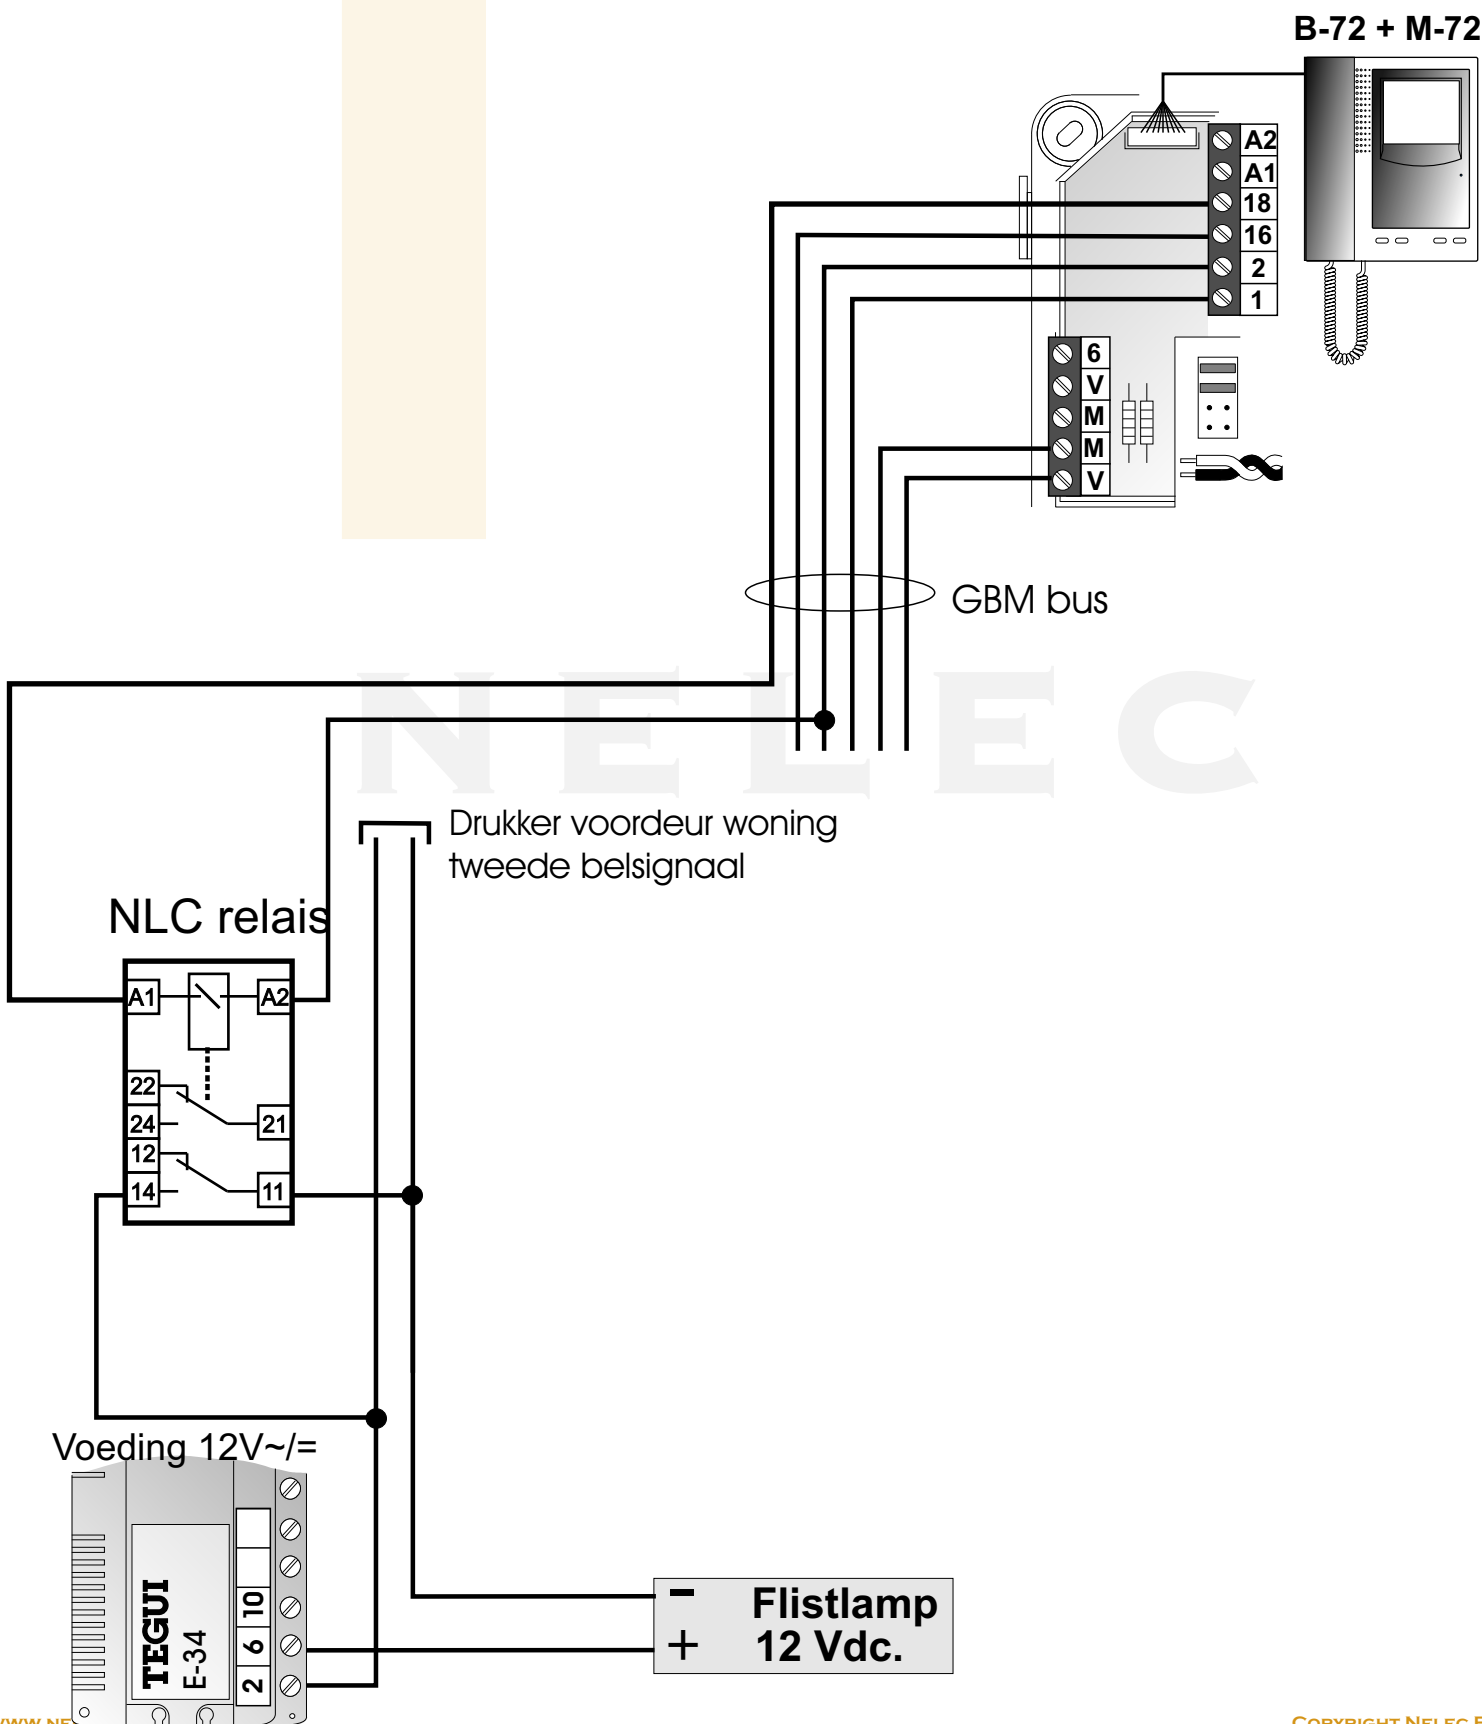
B-72 + M-72

A2
A1
18
16
2
1

6
V
M
M
V

GBM bus

NELEC

Drukker voordeur woning
tweede belsignaal

NLC relais

A1
A2
22
24
21
12
14
11

Voeding 12V~/=

TEGUI
E-34
10
6
2

−
+
Flistlamp
12 Vdc.

www.ne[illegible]

Copyright Nelec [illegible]